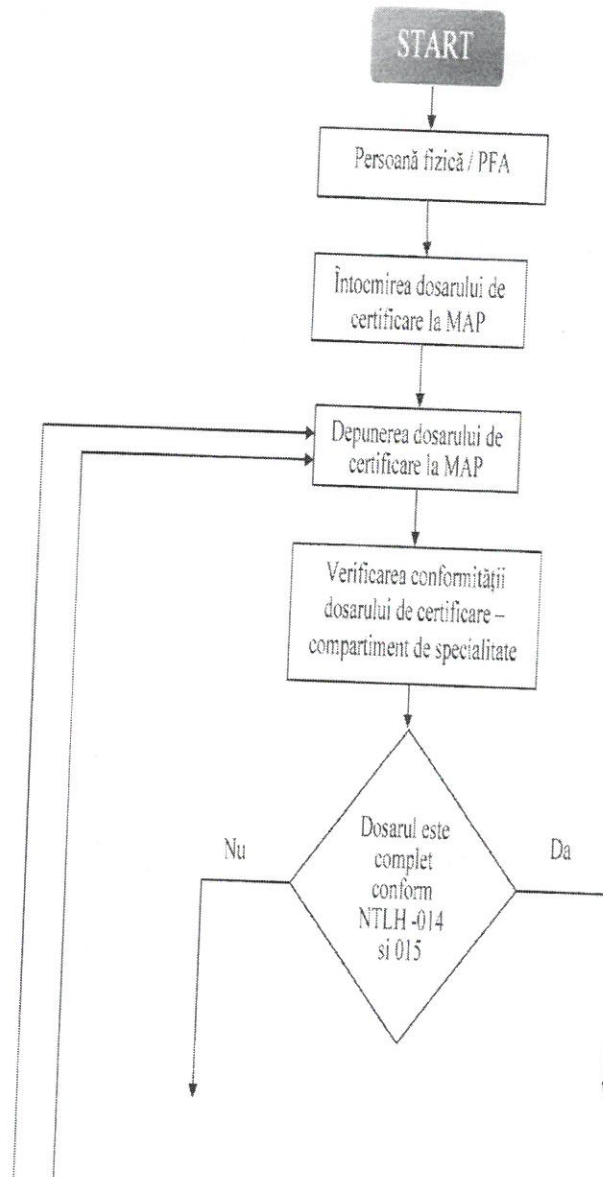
START

Persoană fizică / PFA

Întocmirea dosarului de certificare la MAP

Depunerea dosarului de certificare la MAP

Verificarea conformității dosarului de certificare – compartiment de specialitate

Dosarul este complet conform NTLH -014 si 015

Nu

Da